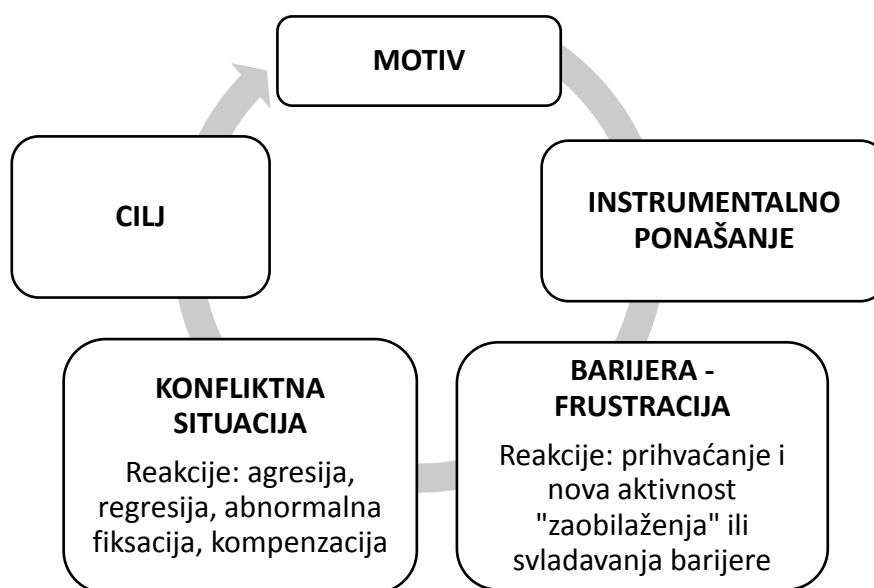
MOTIV

INSTRUMENTALNO PONAŠANJE

BARIJERA - FRUSTRACIJA

Reakcije: prihvaćanje i nova aktivnost "zaobilaženja" ili svladavanja barijere

KONFLIKTNA SITUACIJA

Reakcije: agresija, regresija, abnormalna fiksacija, kompenzacija

CILJ